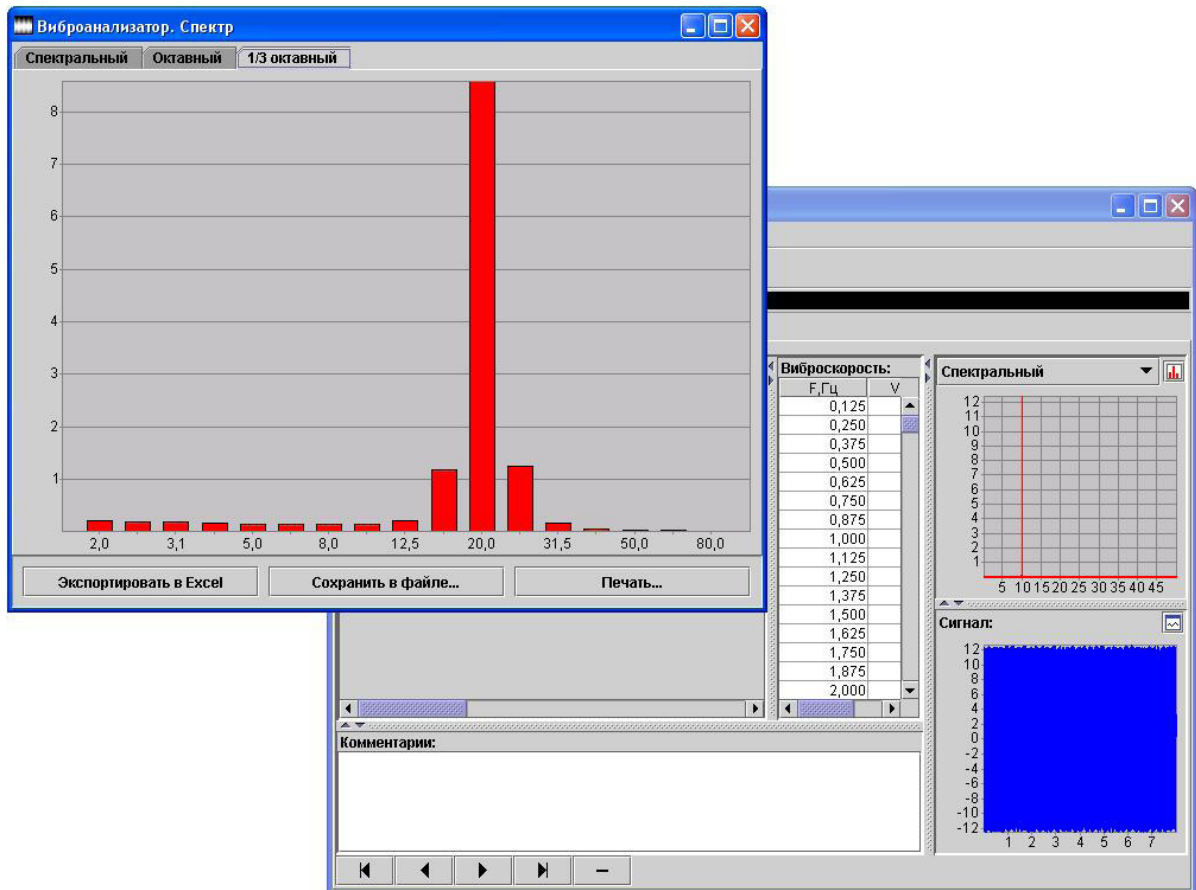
Виброанализатор. Спектр

Спектральный | Октавный | 1/3 октавный

8
7
6
5
4
3
2
1

2,0 3,1 5,0 8,0 12,5 20,0 31,5 50,0 80,0

Экспортировать в Excel | Сохранить в файле... | Печать...

Виброскорость:

| F,Гц | V |
|---|---|
| 0,125 | |
| 0,250 | |
| 0,375 | |
| 0,500 | |
| 0,625 | |
| 0,750 | |
| 0,875 | |
| 1,000 | |
| 1,125 | |
| 1,250 | |
| 1,375 | |
| 1,500 | |
| 1,625 | |
| 1,750 | |
| 1,875 | |
| 2,000 | |

Спектральный

12
11
10
9
8
7
6
5
4
3
2
1
5 10 15 20 25 30 35 40 45

Сигнал:

12
10
8
6
4
2
0
-2
-4
-6
-8
-10
-12
1 2 3 4 5 6 7

Комментарии: